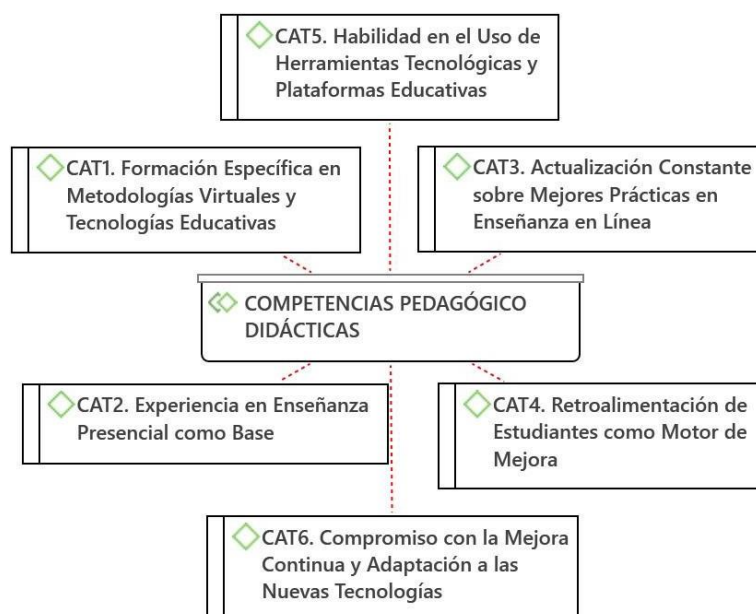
CAT5. Habilidad en el Uso de Herramientas Tecnológicas y Plataformas Educativas

CAT1. Formación Específica en Metodologías Virtuales y Tecnologías Educativas

CAT3. Actualización Constante sobre Mejores Prácticas en Enseñanza en Línea

COMPETENCIAS PEDAGÓGICO DIDÁCTICAS

CAT2. Experiencia en Enseñanza Presencial como Base

CAT4. Retroalimentación de Estudiantes como Motor de Mejora

CAT6. Compromiso con la Mejora Continua y Adaptación a las Nuevas Tecnologías